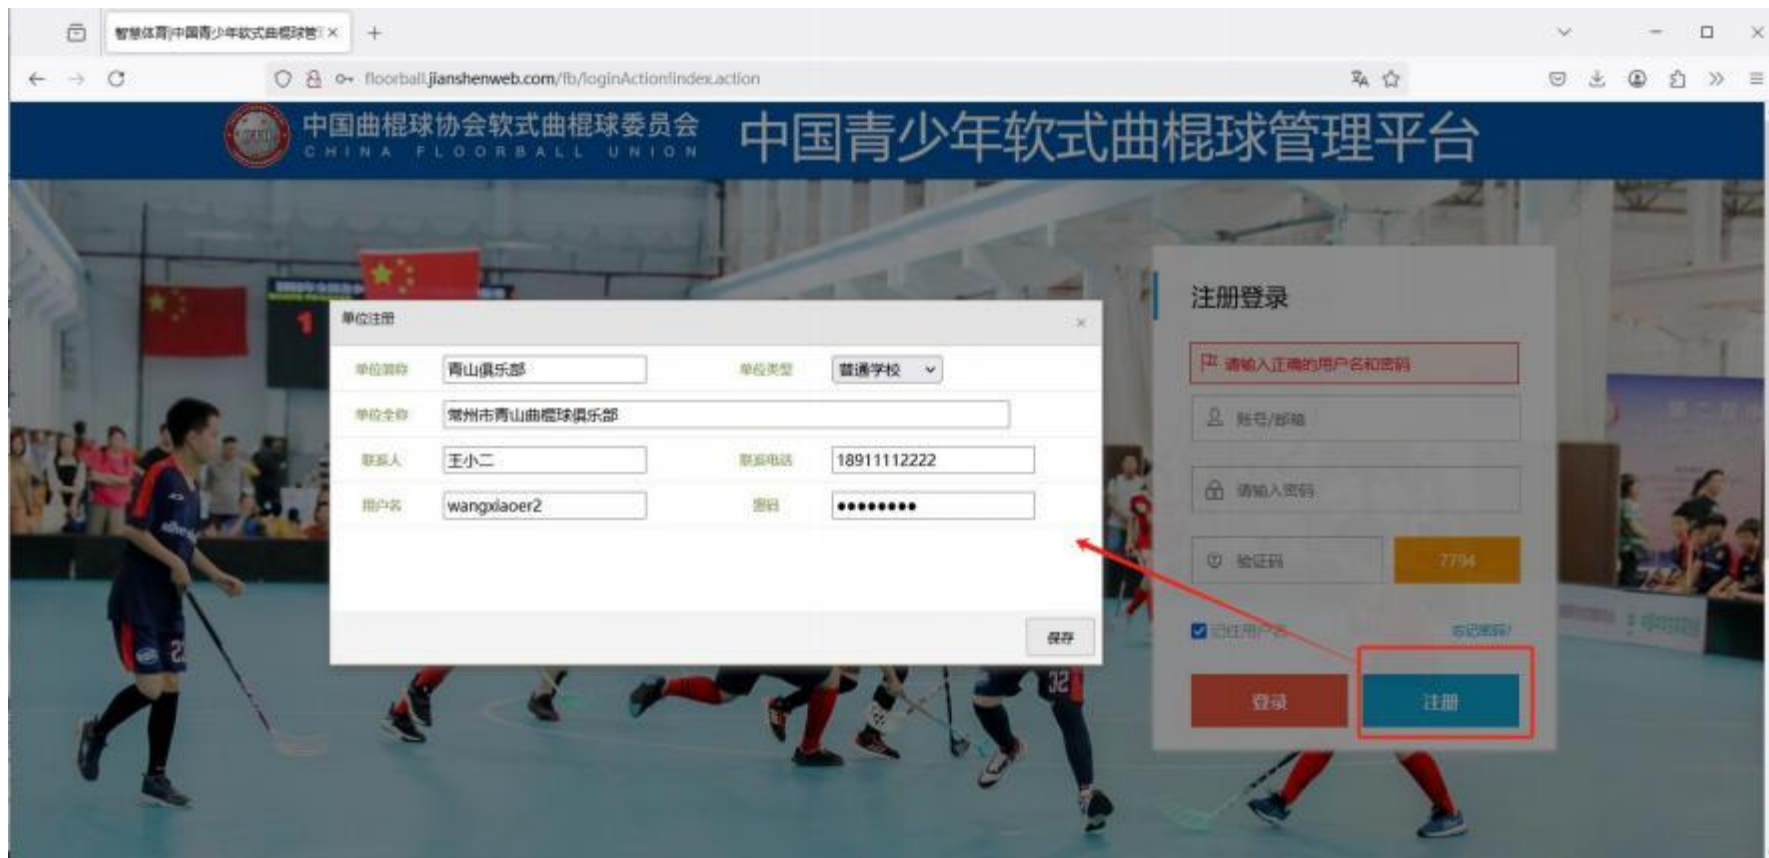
智慧体育|中国青少年软式曲棍球管 ×

floorball.jianshenweb.com/fb/loginAction!index.action

中国曲棍球协会软式曲棍球委员会
CHINA FLOORBALL UNION

中国青少年软式曲棍球管理平台

单位注册

×

| 单位简称 | 青山俱乐部 | 单位类型 | 普通学校 |
|---|---|---|---|
| 单位全称 | 常州市青山曲棍球俱乐部 | | |
| 联系人 | 王小二 | 联系电话 | 18911112222 |
| 用户名 | wangxiaoer2 | 密码 | ••••••••• |

保存

注册登录

请输入正确的用户名和密码

账号/邮箱

请输入密码

验证码

7794

记住用户名

忘记密码?

登录

注册